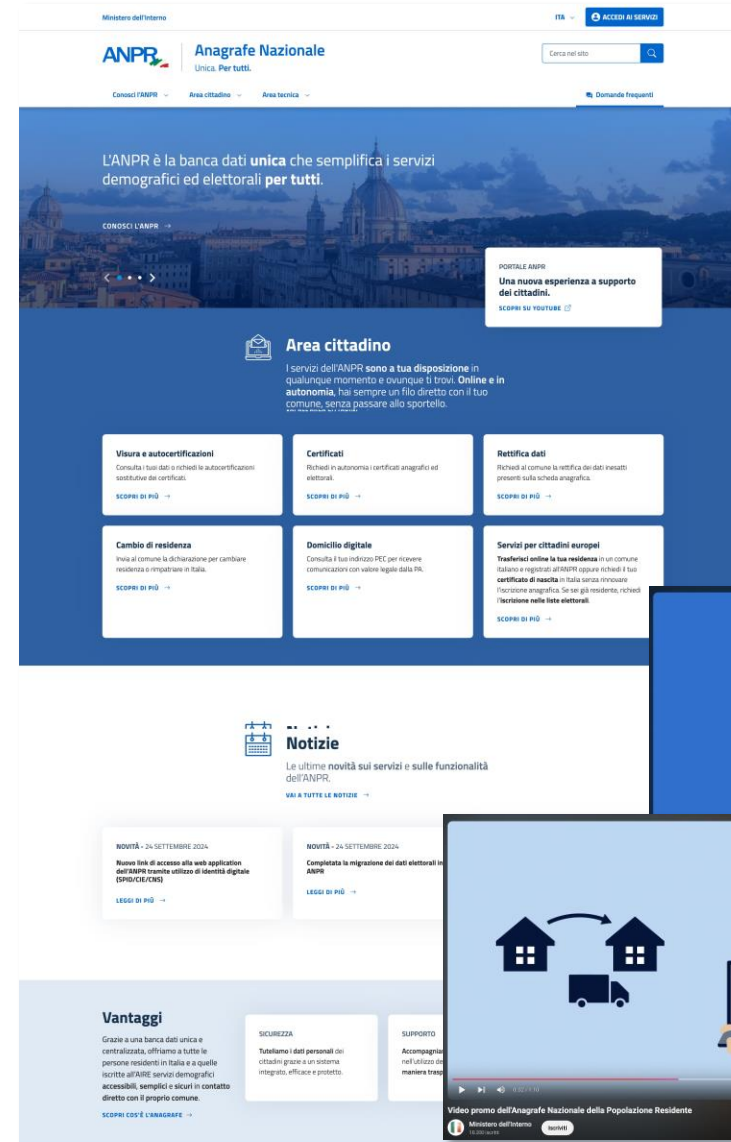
Ministero dell'Interno

ITA ACCEDI AI SERVIZI

ANPR Anagrafe Nazionale
Unica. Per tutti.

Cerca nel sito

Conosci l'ANPR Area cittadino Area tecnica Domande frequenti

L'ANPR è la banca dati unica che semplifica i servizi demografici ed elettorali per tutti.

CONOSCI L'ANPR →

PORTALE ANPR
Una nuova esperienza a supporto dei cittadini.
SCOPRI SU YOUTUBE

Area cittadino

I servizi dell'ANPR sono a tua disposizione in qualunque momento e ovunque ti trovi. Online e in autonomia, hai sempre un filo diretto con il tuo comune, senza passare allo sportello.

Visura e autocertificazioni
Consulta i tuoi dati o richiedi le autocertificazioni sostitutive dei certificati.
SCOPRI DI PIÙ →

Certificati
Richiedi in autonomia i certificati anagrafici ed elettorali.
SCOPRI DI PIÙ →

Rettifica dati
Richiedi al comune la rettifica dei dati inesatti presenti sulla scheda anagrafica.
SCOPRI DI PIÙ →

Cambio di residenza
Invia al comune la dichiarazione per cambiare residenza o rimpatriare in Italia.
SCOPRI DI PIÙ →

Domicilio digitale
Consulta il tuo indirizzo PEC per ricevere comunicazioni con valore legale dalla PA.
SCOPRI DI PIÙ →

Servizi per cittadini europei
Trasferisci online la tua residenza in un comune italiano e registrati all'ANPR oppure richiedi il tuo certificato di nascita in Italia senza rinnovare l'iscrizione anagrafica. Se sei già residente, richiedi l'iscrizione nelle liste elettorali.
SCOPRI DI PIÙ →

Notizie
Le ultime novità sui servizi e sulle funzionalità dell'ANPR.
VAI A TUTTE LE NOTIZIE →

NOVITÀ - 24 SETTEMBRE 2024
Nuovo link di accesso alla web application dell'ANPR tramite utilizzo di identità digitale (SPID/CIE/CNS)
LEGGI DI PIÙ →

NOVITÀ - 24 SETTEMBRE 2024
Completata la migrazione dei dati elettorali in ANPR
LEGGI DI PIÙ →

Vantaggi
Grazie a una banca dati unica e centralizzata, offriamo a tutte le persone residenti in Italia e a quelle iscritte all'AIRE servizi demografici accessibili, semplici e sicuri in contatto diretto con il proprio comune.
SCOPRI COS'È L'ANAGRAFE →

SICUREZZA
Tuteliamo i dati personali dei cittadini grazie a un sistema integrato, efficace e protetto.

SUPPORTO
Accompagni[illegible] nell'utilizzo de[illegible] maniera trasp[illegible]

Video promo dell'Anagrafe Nazionale della Popolazione Residente
Ministero dell'Interno
Iscriviti